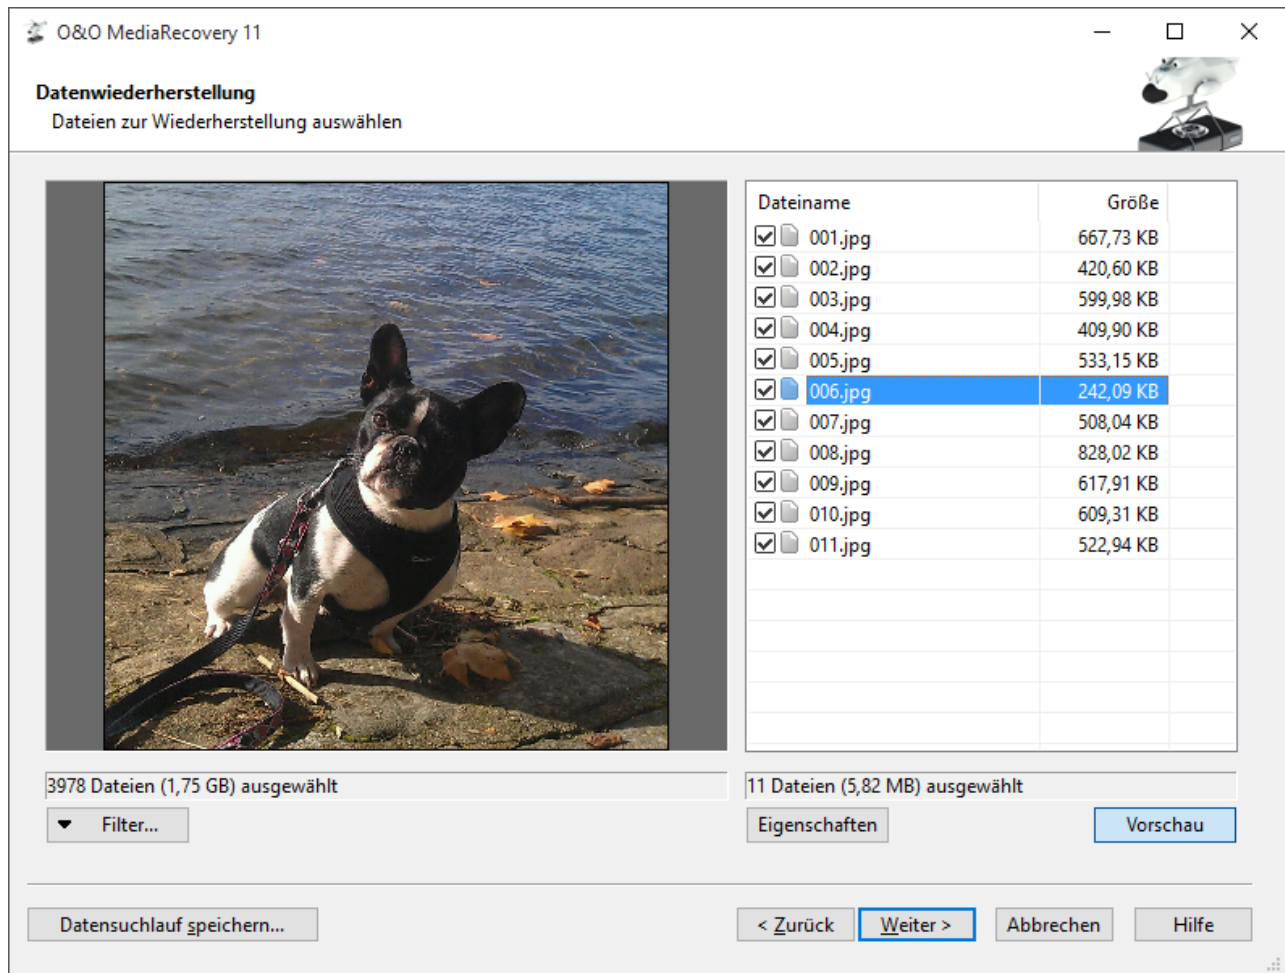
O&O MediaRecovery 11

Datenwiederherstellung
Dateien zur Wiederherstellung auswählen

| Dateiname | Größe |
|---|---|
| 001.jpg | 667,73 KB |
| 002.jpg | 420,60 KB |
| 003.jpg | 599,98 KB |
| 004.jpg | 409,90 KB |
| 005.jpg | 533,15 KB |
| 006.jpg | 242,09 KB |
| 007.jpg | 508,04 KB |
| 008.jpg | 828,02 KB |
| 009.jpg | 617,91 KB |
| 010.jpg | 609,31 KB |
| 011.jpg | 522,94 KB |

3978 Dateien (1,75 GB) ausgewählt
11 Dateien (5,82 MB) ausgewählt

Filter...
Eigenschaften
Vorschau

Datensuchlauf speichern...
< Zurück
Weiter >
Abbrechen
Hilfe